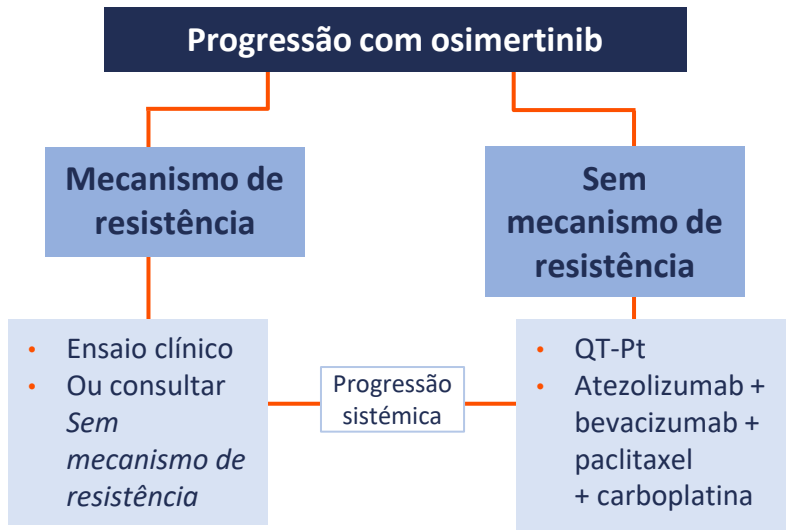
Progressão com osimertinib

Mecanismo de resistência

Sem mecanismo de resistência

- Ensaio clínico
- Ou consultar *Sem mecanismo de resistência*

Progressão sistémica

- QT-Pt
- Atezolizumab + bevacizumab + paclitaxel + carboplatina